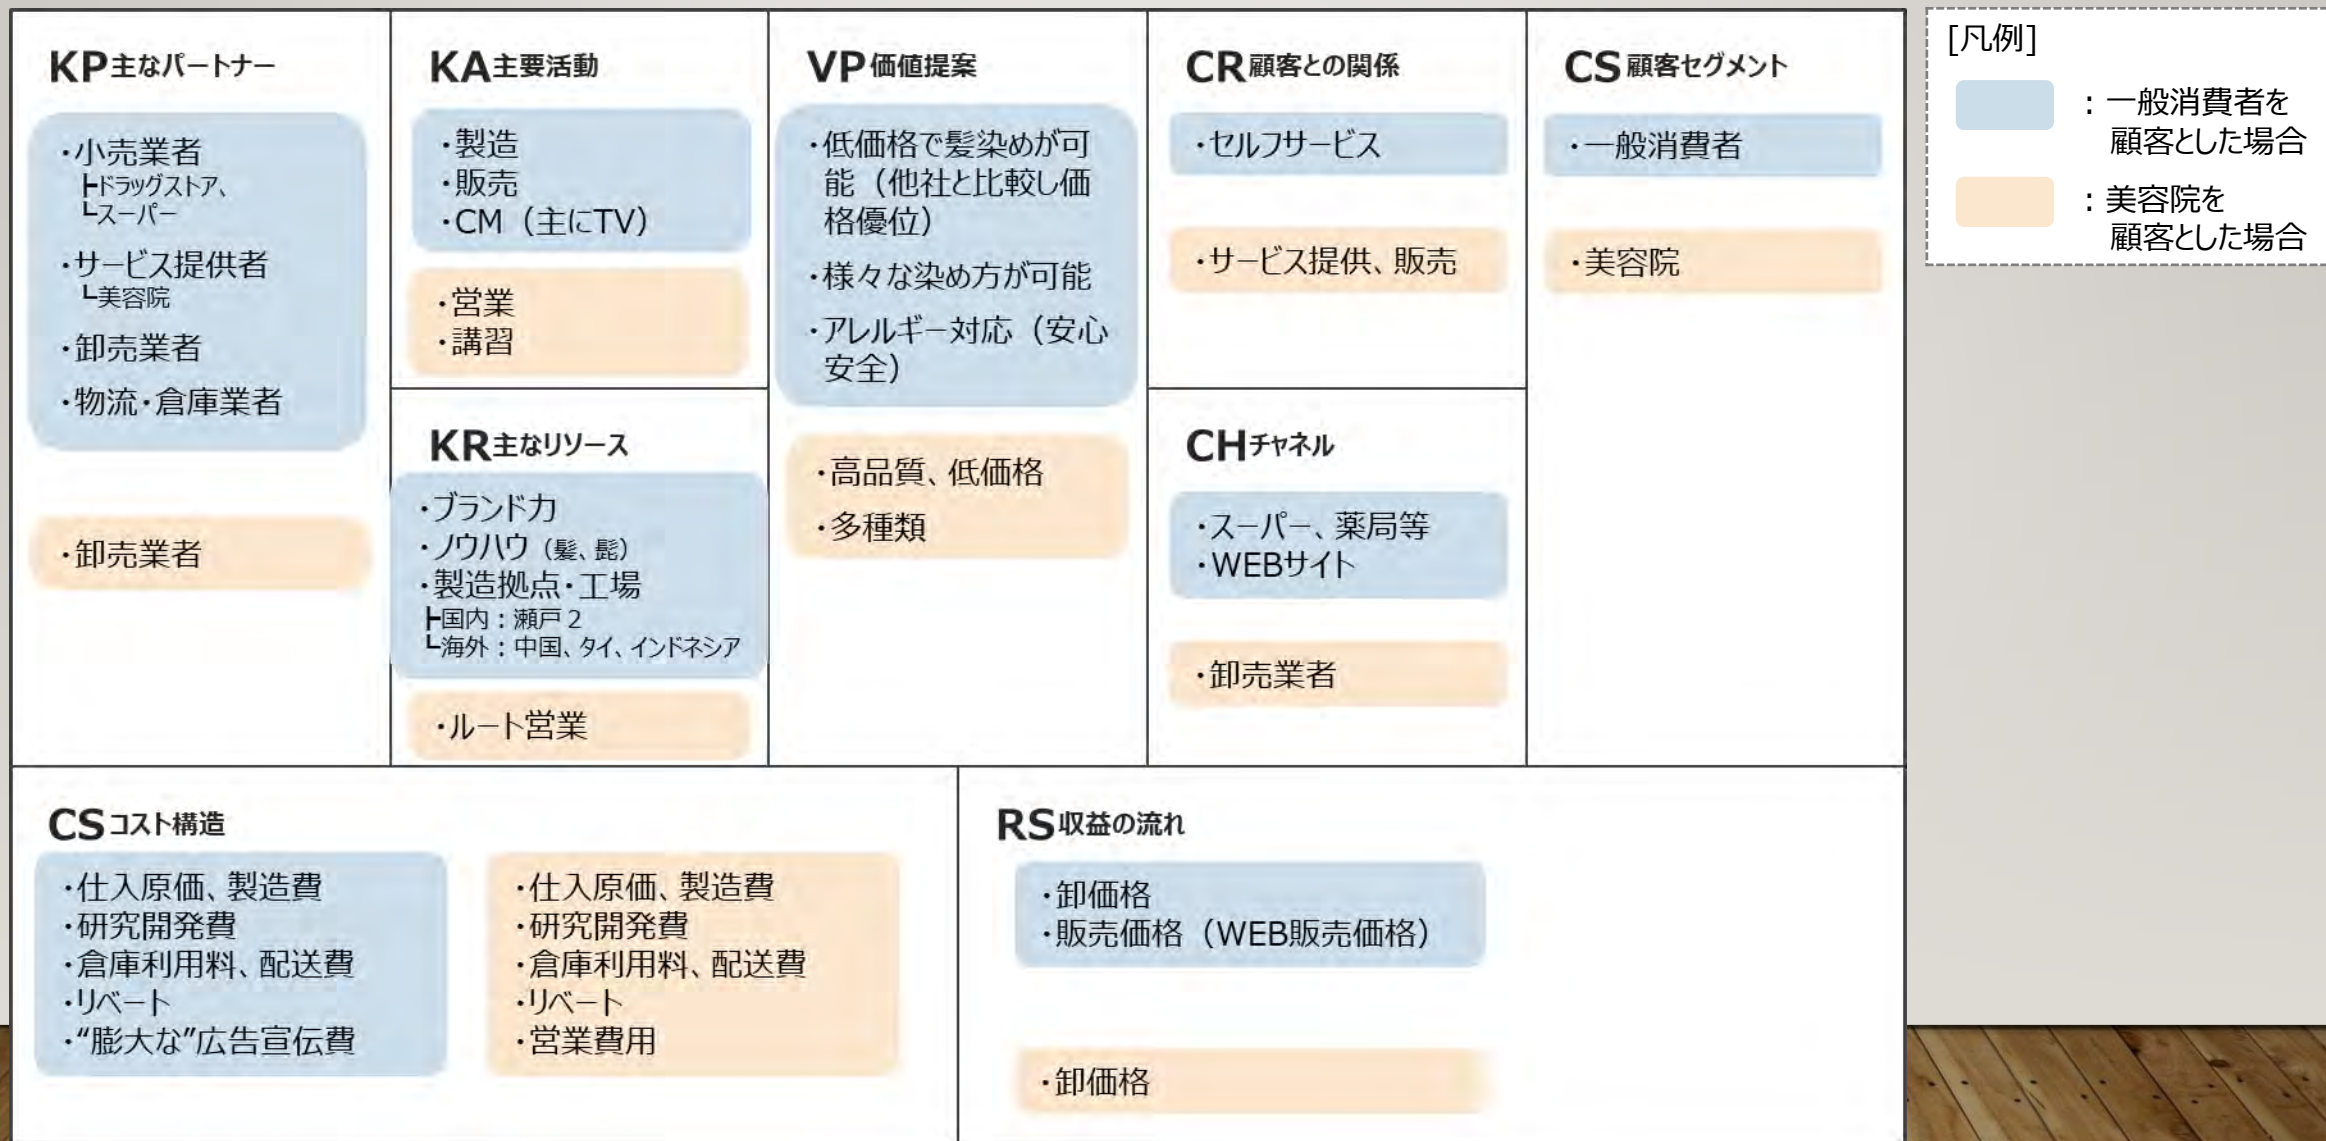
KP主なパートナー

・小売業者
┣ドラッグストア、
┗スーパー
・サービス提供者
┗美容院
・卸売業者
・物流・倉庫業者

・卸売業者

KA主要活動

・製造
・販売
・CM（主にTV）

・営業
・講習

KR主なリソース

・ブランド力
・ノウハウ（髪、髭）
・製造拠点・工場
┣国内：瀬戸２
┗海外：中国、タイ、インドネシア

・ルート営業

VP価値提案

・低価格で髪染めが可能（他社と比較し価格優位）
・様々な染め方が可能
・アレルギー対応（安心安全）

・高品質、低価格
・多種類

CR顧客との関係

・セルフサービス

・サービス提供、販売

CHチャネル

・スーパー、薬局等
・WEBサイト

・卸売業者

CS顧客セグメント

・一般消費者

・美容院

[凡例]
：一般消費者を顧客とした場合
：美容院を顧客とした場合

CSコスト構造

・仕入原価、製造費
・研究開発費
・倉庫利用料、配送費
・リベート
・"膨大な"広告宣伝費

・仕入原価、製造費
・研究開発費
・倉庫利用料、配送費
・リベート
・営業費用

RS収益の流れ

・卸価格
・販売価格（WEB販売価格）

・卸価格